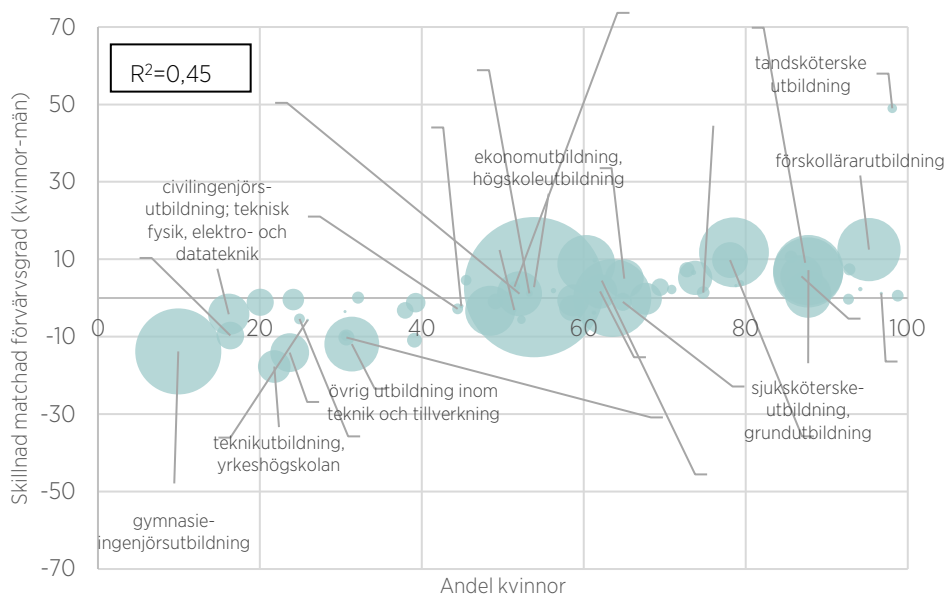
70
50
30
10
-10
-30
-50
-70
0
20
40
60
80
100

$R^2$=0,45

Skillnad matchad förvärvsgrad (kvinnor-män)

Andel kvinnor

tandsköterske utbildning

förskollärarutbildning

ekonomutbildning, högskoleutbildning

civilingenjörs-utbildning; teknisk fysik, elektro- och datateknik

övrig utbildning inom teknik och tillverkning

teknikutbildning, yrkeshögskolan

gymnasie-ingenjörsutbildning

sjuksköterske-utbildning, grundutbildning